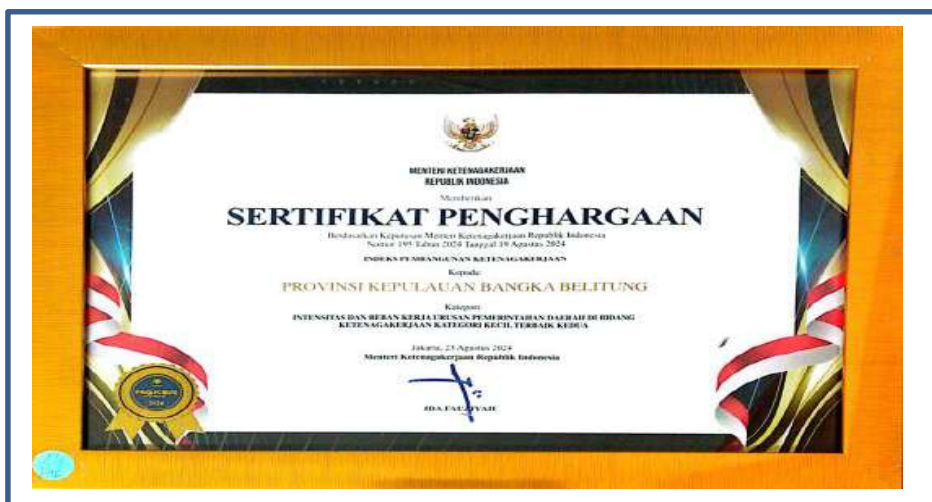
MENTERI KETENAGAKERJAAN
REPUBLIK INDONESIA

Memberikan

SERTIFIKAT PENGHARGAAN

Berdasarkan Keputusan Menteri Ketenagakerjaan Republik Indonesia Nomor 195 Tahun 2024 Tanggal 19 Agustus 2024

INDEKS PEMBANGUNAN KETENAGAKERJAAN

Kepada

PROVINSI KEPULAUAN BANGKA BELITUNG

Kategori

INTENSITAS DAN BEBAN KERJA URUSAN PEMERINTAHAN DAERAH DI BIDANG KETENAGAKERJAAN KATEGORI KECIL TERBAIK KEDUA

Jakarta, 23 Agustus 2024
Menteri Ketenagakerjaan Republik Indonesia

IDA FAUZIYAH

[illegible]
2024